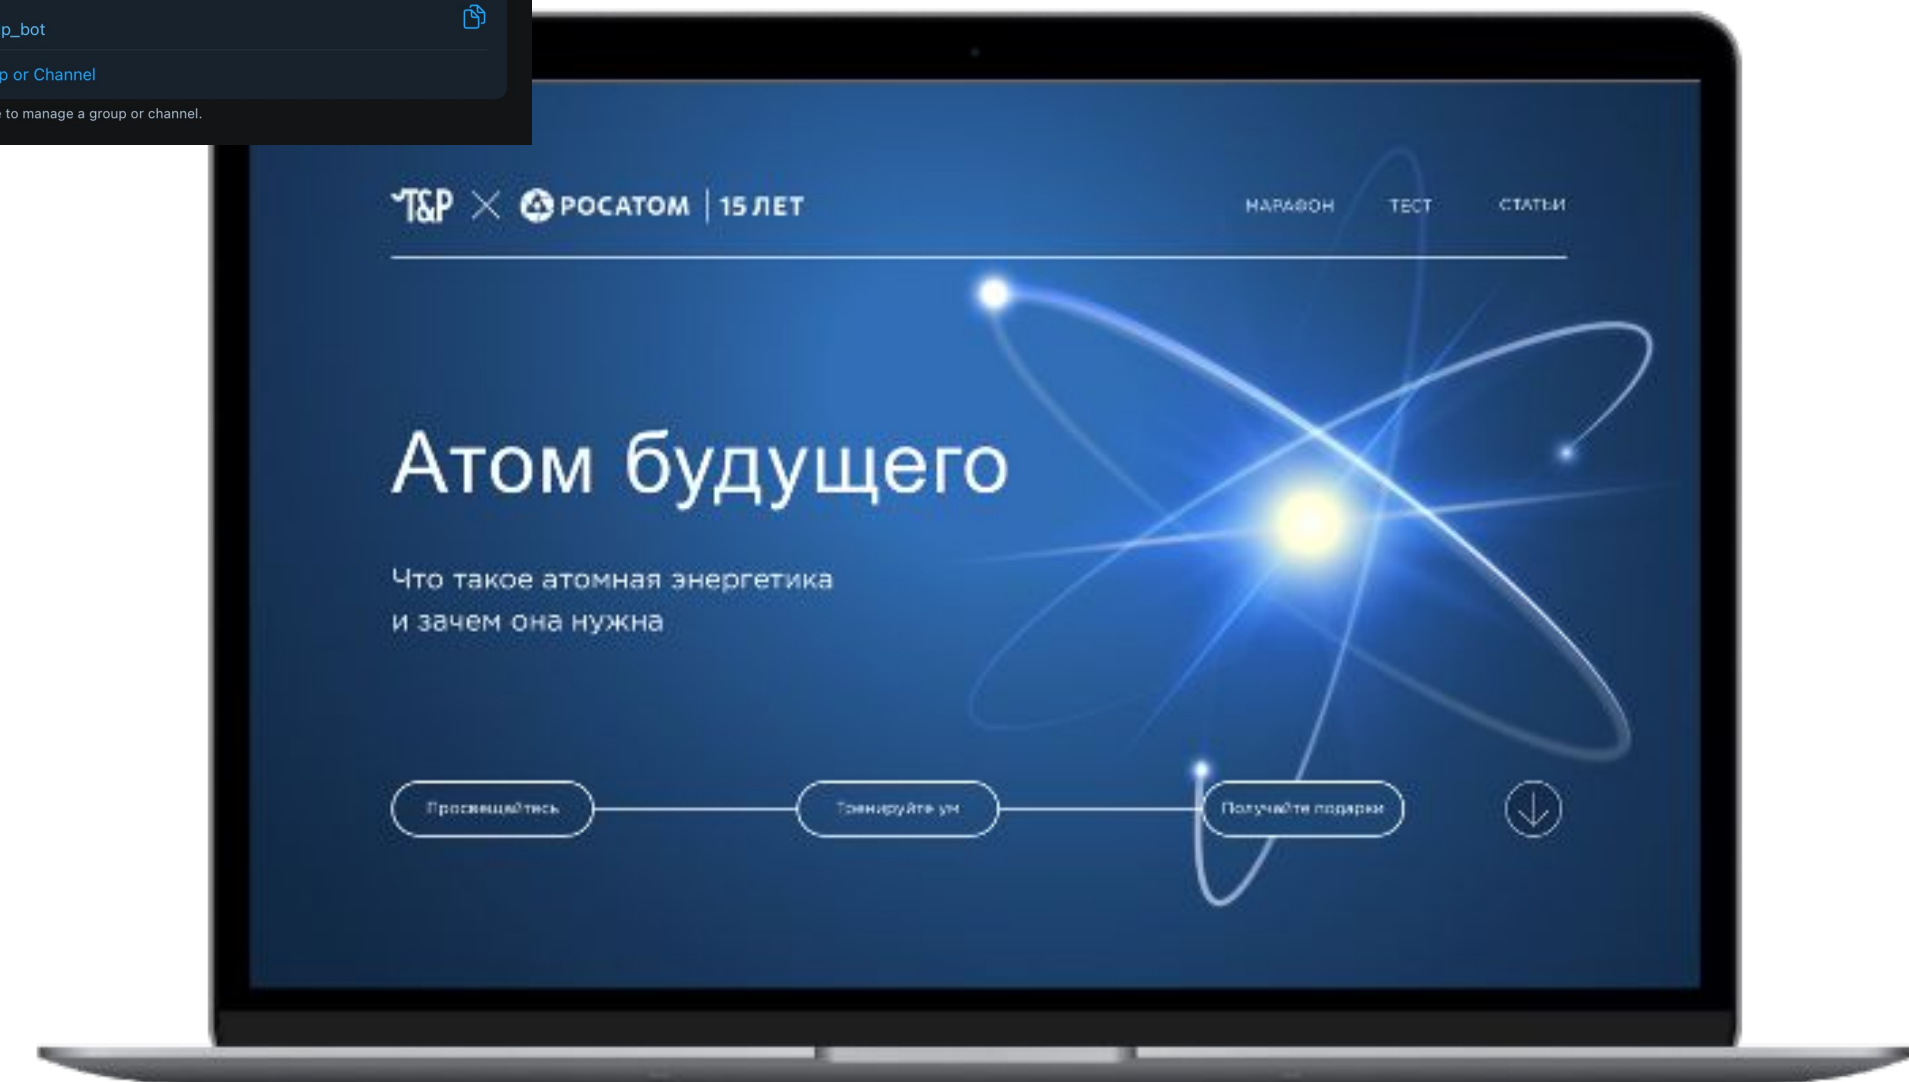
p_bot

p or Channel

to manage a group or channel.

T&P × РОСАТОМ | 15 ЛЕТ

МАРАФОН ТЕСТ СТАТЬИ

Атом будущего

Что такое атомная энергетика и зачем она нужна

Просвещайтесь

Тренируйте ум

Получайте подарки